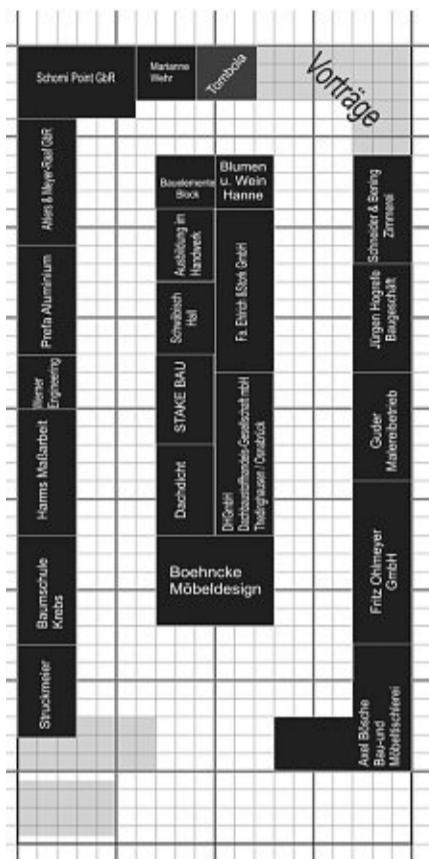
Schomi Point GbR

Marianne Wehr

Tombola

Vorträge

Ahlers & Meyer-Riedl GbR

Profa Aluminium

Werner Engineering

Harms Maßarbeit

Baumschule Krebs

Struckmeier

Bauelemente Block

Blumen u. Wein Hanne

Ausbildung im Handwerk

Schwäbisch Hall

Fa. Ehlrich &Stork GmbH

STAKE BAU

Dachausbau Gesellschaft mbH

Dachdicht

DH GmbH Dachdausstattende Gesellschaft mbH Thedinghausen / Osnabrück

Boehncke Möbeldesign

Schneider & Bering Zimmerei

Jürgen Hogrefe Baugeschäft

Guder Malereibetrieb

Fritz Ohlmeyer GmbH

Axel Büsche Bau-und Möbeltischlerei